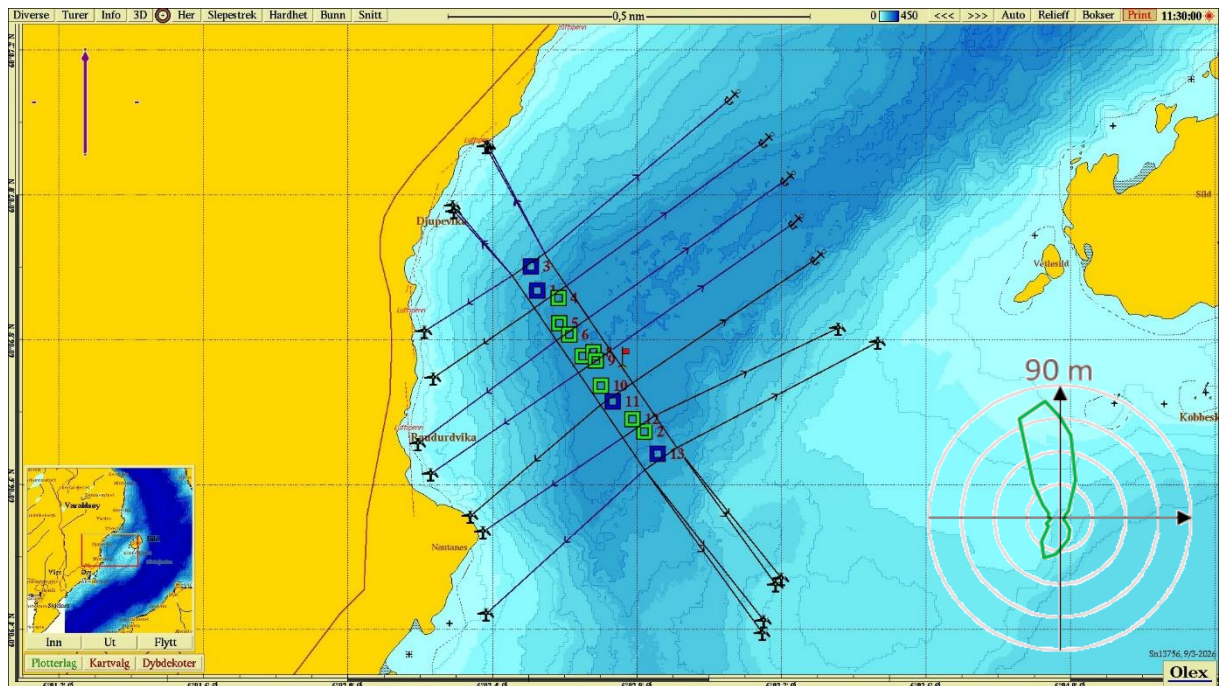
Diverse Turer Info 3D Her Slepestrek Hardhet Bunn Snitt

0,5 nm

0 450 <<< >>> Auto Relieff Bokser Print 11:30:00

Djupevika

Baudurdvika

Nautanes

Sild

Vetlesild

Kobbesk

3
1
4
5
6
8
9
7
10
11
12
2
13

90 m

Varaldsøy

Inn Ut Flytt

Plotterlag Kartvalg Dybdekoter

Sn13756, 9/3-2026

Olex